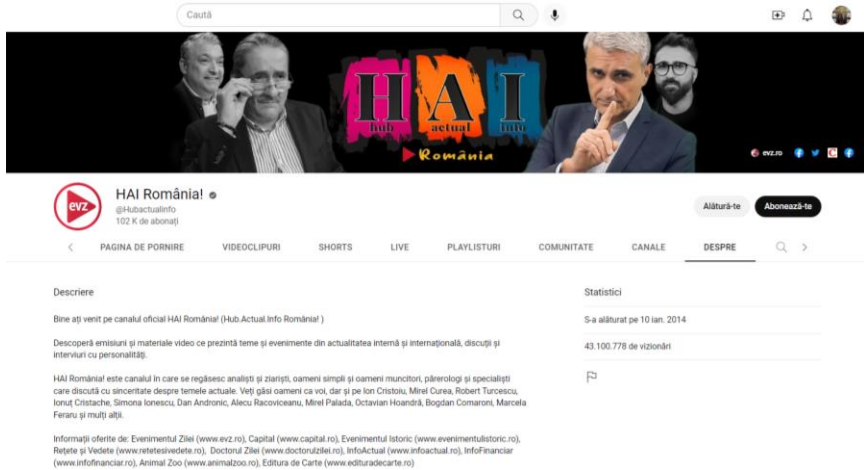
Caută

HAI
hub actual info
România

evz.ro

evz

HAI România!
@Hubactualinfo
102 K de abonați

Alătură-te
Abonează-te

PAGINA DE PORNIRE
VIDEOCLIPURI
SHORTS
LIVE
PLAYLISTURI
COMUNITATE
CANALE
DESPRE

Descriere

Bine ați venit pe canalul oficial HAI România! (Hub.Actual.Info România! )

Descoperă emisiuni și materiale video ce prezintă teme și evenimente din actualitatea internă și internațională, discuții și interviuri cu personalități.

HAI România! este canalul în care se regăsesc analiști și ziariști, oameni simpli și oameni muncitori, părerologi și specialiști care discută cu sinceritate despre temele actuale. Veți găsi oameni ca voi, dar și pe Ion Cristoiu, Mirel Curea, Robert Turcescu, Ionuț Cristache, Simona Ionescu, Dan Andronic, Alecu Racoviceanu, Mirel Palada, Octavian Hoandră, Bogdan Comaroni, Marcela Feraru și mulți alții.

Informații oferite de: Evenimentul Zilei (www.evz.ro), Capital (www.capital.ro), Evenimentul Istoric (www.evenimentulistoric.ro), Rețete și Vedete (www.retetesivedete.ro), Doctorul Zilei (www.doctorulzilei.ro), InfoActual (www.infoactual.ro), InfoFinanciar (www.infofinanciar.ro), Animal Zoo (www.animalzoo.ro), Editura de Carte (www.edituradecarte.ro)

Statistici

S-a alăturat pe 10 ian. 2014

43.100.778 de vizionări